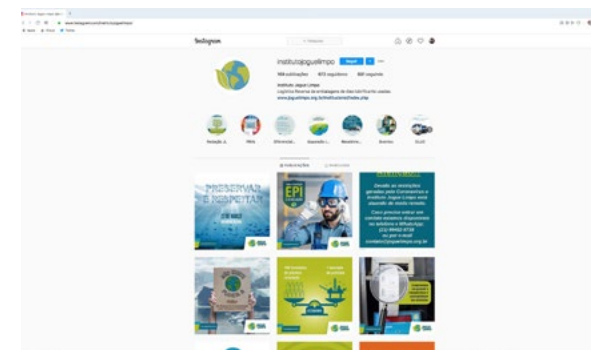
Instagram

institutojoguelimpo Seguir

Instituto Jogue Limpo

Logística Reversa de embalagens de lubrificantes usadas.

www.joguelimpo.org.br

Redação J. PNRS

PRESERVAR E RESPEITAR

EPI

Contato@joguelimpo.org.br